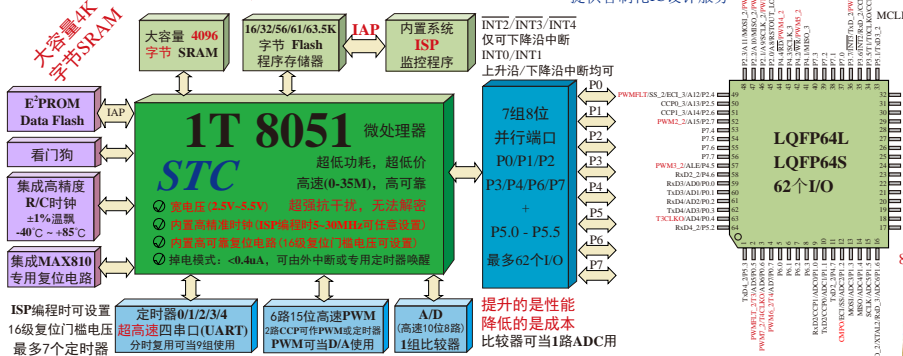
大容量4K 字节SRAM

大容量 4096 字节 SRAM

16/32/56/61/63.5K 字节 Flash 程序存储器

IAP

内置系统 ISP 监控程序

INT2/INT3/INT4 仅可下降沿中断 INT0/INT1 上升沿/下降沿中断均可

$E^2$PROM Data Flash

IAP

1T 8051 微处理器

STC

超低功耗，超低价

高速(0-35M)，高可靠

宽电压 (2.5V~5.5V)

超强抗干扰，无法解密

内置高精准时钟 (ISP编程时5~30MHz可任意设置)

内置高可靠复位电路 (16级复位门槛电压可设置)

掉电模式：<0.4uA，可由外部中断或专用定时器唤醒

看门狗

集成高精度 R/C时钟 ±1%温飘 -40℃ ~ +85℃

集成MAX810 专用复位电路

7组8位 并行端口 P0/P1/P2 P3/P4/P6/P7 + P5.0 - P5.5 最多62个I/O

P0

P1

P2

P3

P4

P5

P6

P7

ISP编程时可设置 16级复位门槛电压 最多7个定时器

定时器0/1/2/3/4 超高速四串口(UART) 分时复用可当9组使用

6路15位高速PWM 2路CCP可作PWM或定时器 PWM可当D/A使用

A/D (高速10位8路) 1组比较器

提升的是性能 降低的是成本 比较器可当1路ADC用

LQFP64L LQFP64S 62个I/O

MCLI

PWMFLT/SS_2/ECI_3/A12/P2.4

CCP0_3/A13/P2.5

CCP1_3/A14/P2.6

PWM2_2/A15/P2.7

P7.4

P7.5

P7.6

P7.7

PWM3_2/ALE/P4.5

RxD2_2/P4.6

RxD3/AD0/P0.0

TxD3/AD1/P0.1

RxD4/AD2/P0.2

TxD4/AD3/P0.3

T3CLKO/AD4/P0.4

RxD4_2/P5.2